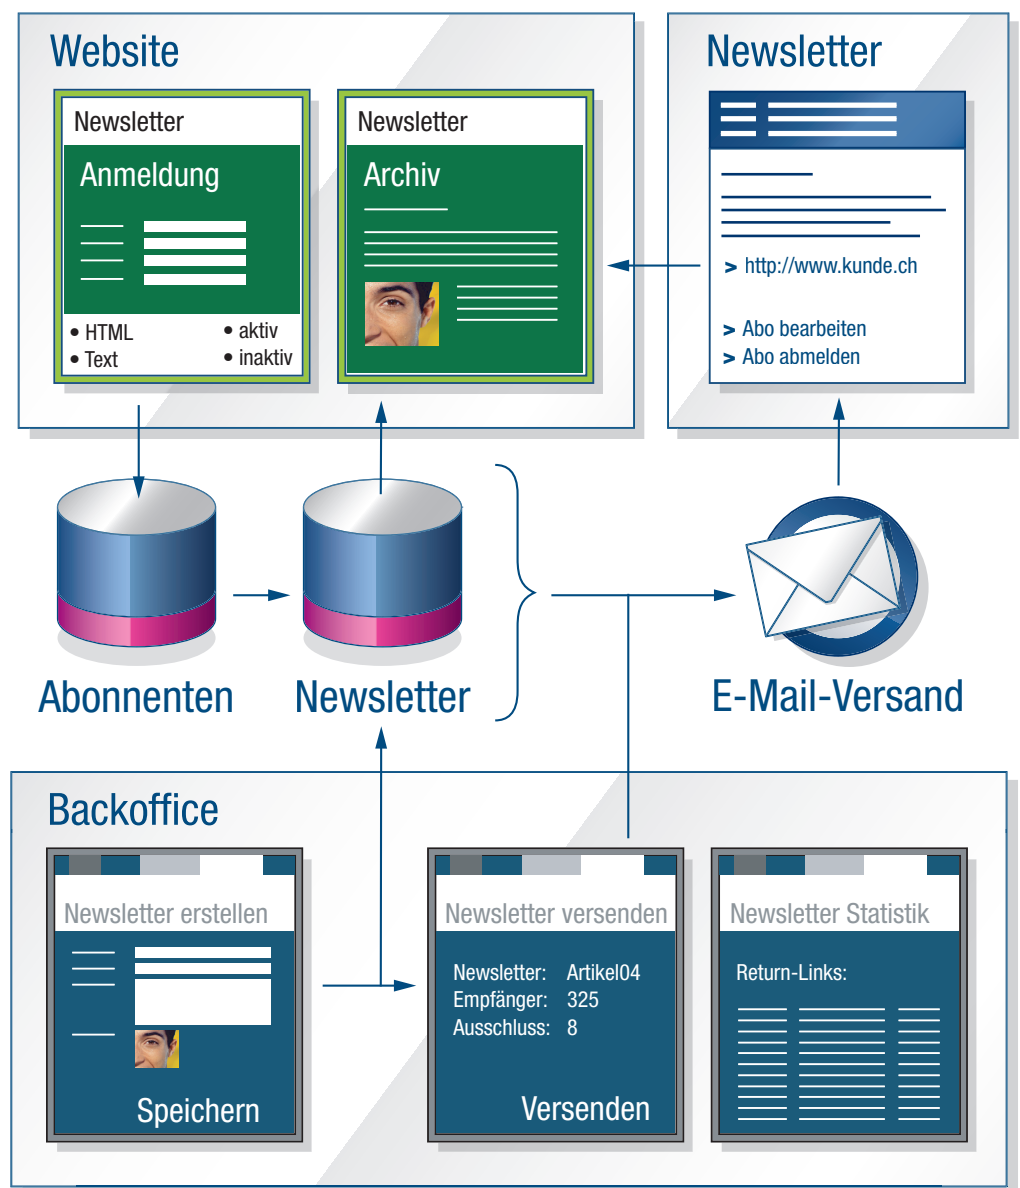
Website

Newsletter

Anmeldung

• HTML
• Text
• aktiv
• inaktiv

Newsletter

Archiv

Newsletter

> http://www.kunde.ch

> Abo bearbeiten
> Abo abmelden

Abonnenten

Newsletter

E-Mail-Versand

Backoffice

Newsletter erstellen

Speichern

Newsletter versenden

Newsletter: Artikel04
Empfänger: 325
Ausschluss: 8

Versenden

Newsletter Statistik

Return-Links: